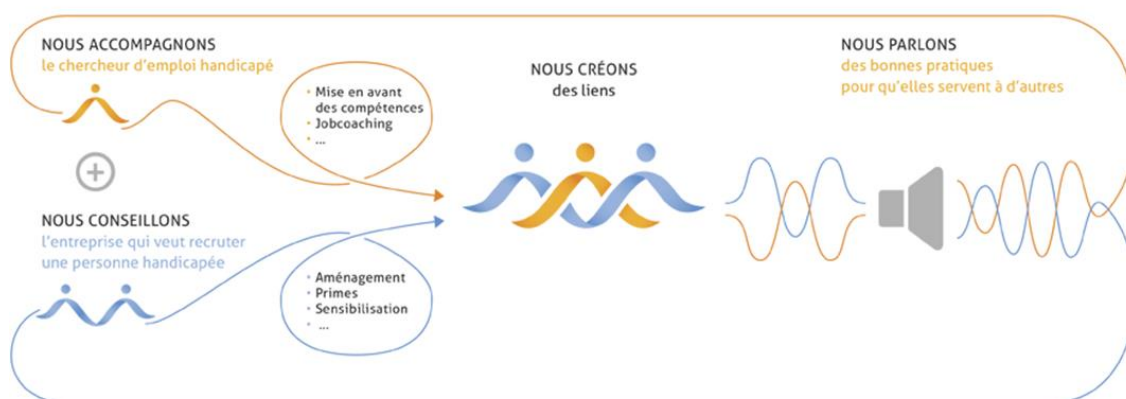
NOUS ACCOMPAGNONS
le chercheur d'emploi handicapé

• Mise en avant des compétences
• Jobcoaching
• ...

+

NOUS CONSEILLONS
l'entreprise qui veut recruter une personne handicapée

• Aménagement
• Primes
• Sensibilisation
• ...

NOUS CRÉONS
des liens

NOUS PARLONS
des bonnes pratiques pour qu'elles servent à d'autres